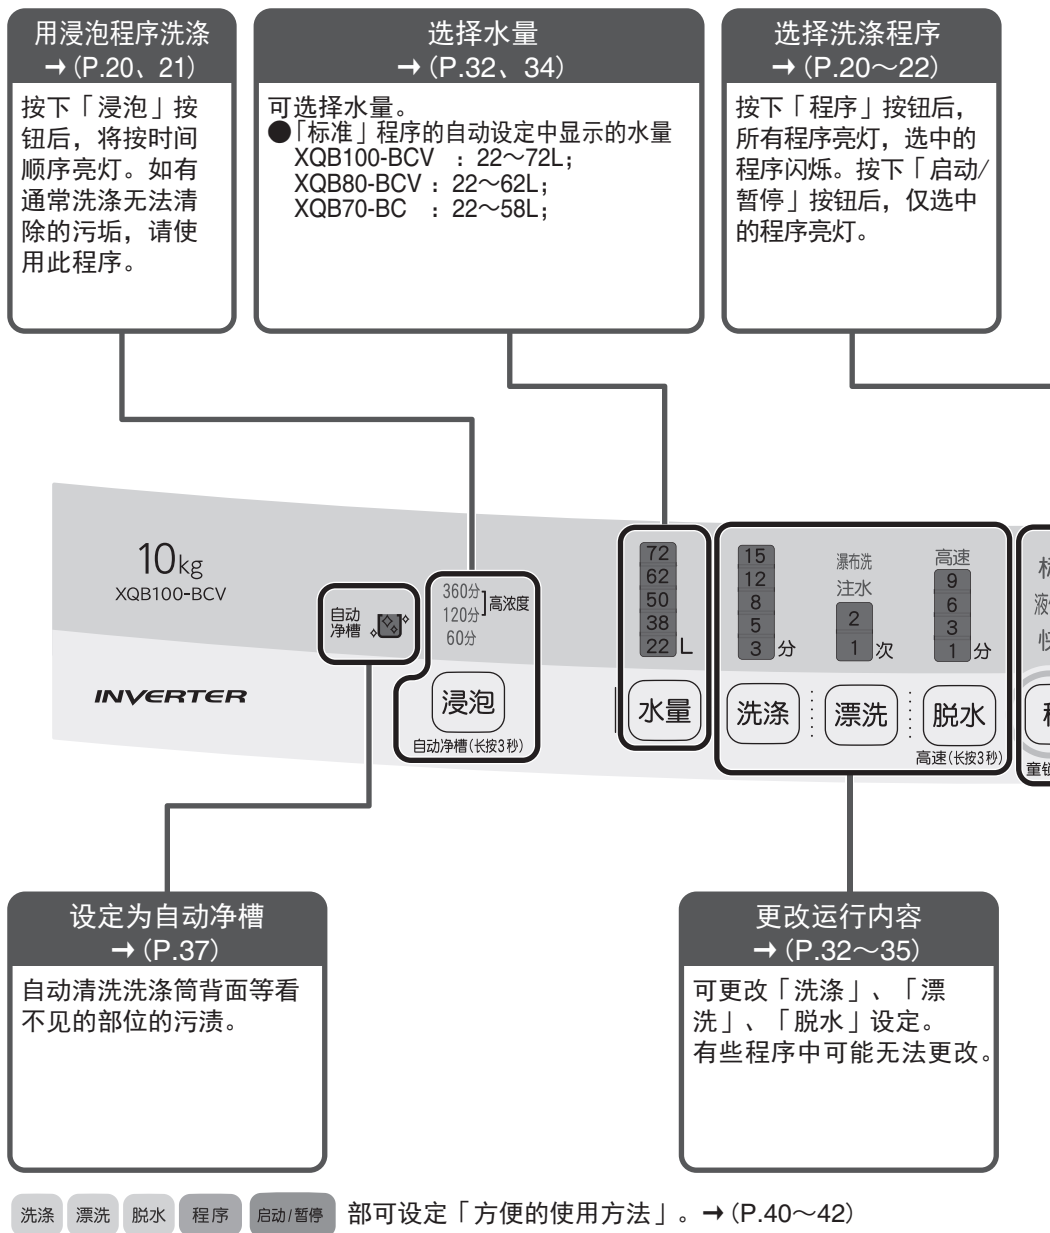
用浸泡程序洗涤
→（P.20、21）

按下「浸泡」按钮后，将按时间顺序亮灯。如有通常洗涤无法清除的污垢，请使用此程序。

选择水量
→（P.32、34）

可选择水量。
●「标准」程序的自动设定中显示的水量
XQB100-BCV ：22～72L；
XQB80-BCV：22～62L；
XQB70-BC ：22～58L；

选择洗涤程序
→（P.20～22）

按下「程序」按钮后，所有程序亮灯，选中的程序闪烁。按下「启动/暂停」按钮后，仅选中的程序亮灯。

10kg
XQB100-BCV

INVERTER

自动净槽

360分
120分
60分
高浓度

浸泡
自动净槽(长按3秒)

72
62
50
38
22
L

水量

15
12
8
5
3
分

洗涤

瀑布洗
注水
2
1
次

漂洗

高速
9
6
3
1
分

脱水
高速(长按3秒)

标
液
快
程
童锁

设定为自动净槽
→（P.37）

自动清洗洗涤筒背面等看不见的部位的污渍。

更改运行内容
→（P.32～35）

可更改「洗涤」、「漂洗」、「脱水」设定。
有些程序中可能无法更改。

洗涤 漂洗 脱水 程序 启动/暂停 部可设定「方便的使用方法」。→（P.40～42）